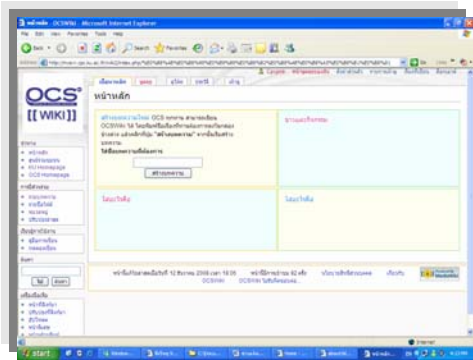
หน้าหลัก - OCSWiki - Microsoft Internet Explorer

File Edit View Favorites Tools Help

Back Search Favorites

Address http://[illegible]

Go Links

OCS [[WIKI]]

หน้าหลัก

หน้าหลัก

สร้างบทความใหม่ OCS ทุกท่าน สามารถเขียน OCSWiki ได้ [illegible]

ใส่ชื่อบทความที่ต้องการ

สร้างบทความ

start

Internet